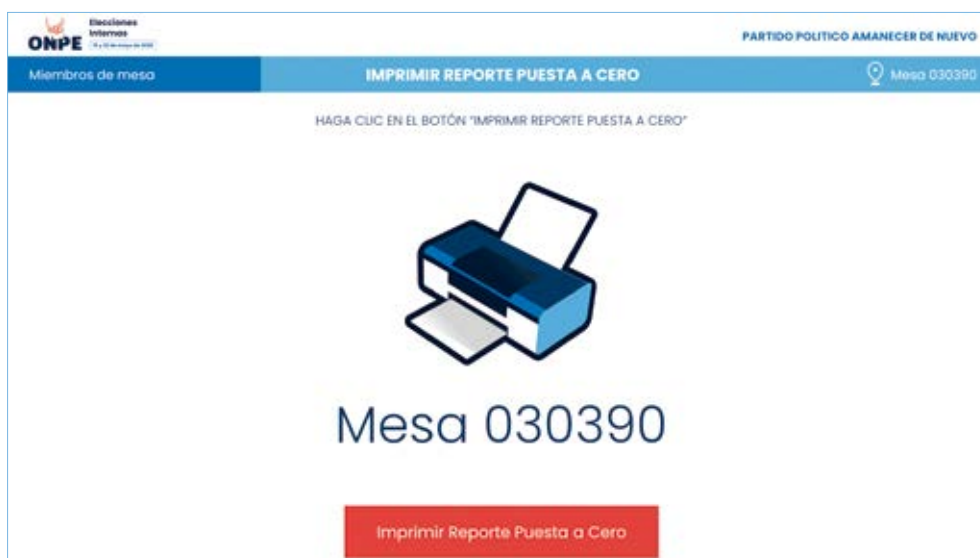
ONPE Elecciones Internas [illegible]

PARTIDO POLITICO AMANECER DE NUEVO

Miembros de mesa

IMPRIMIR REPORTE PUESTA A CERO

Mesa 030390

HAGA CLIC EN EL BOTÓN "IMPRIMIR REPORTE PUESTA A CERO"

Mesa 030390

Imprimir Reporte Puesta a Cero